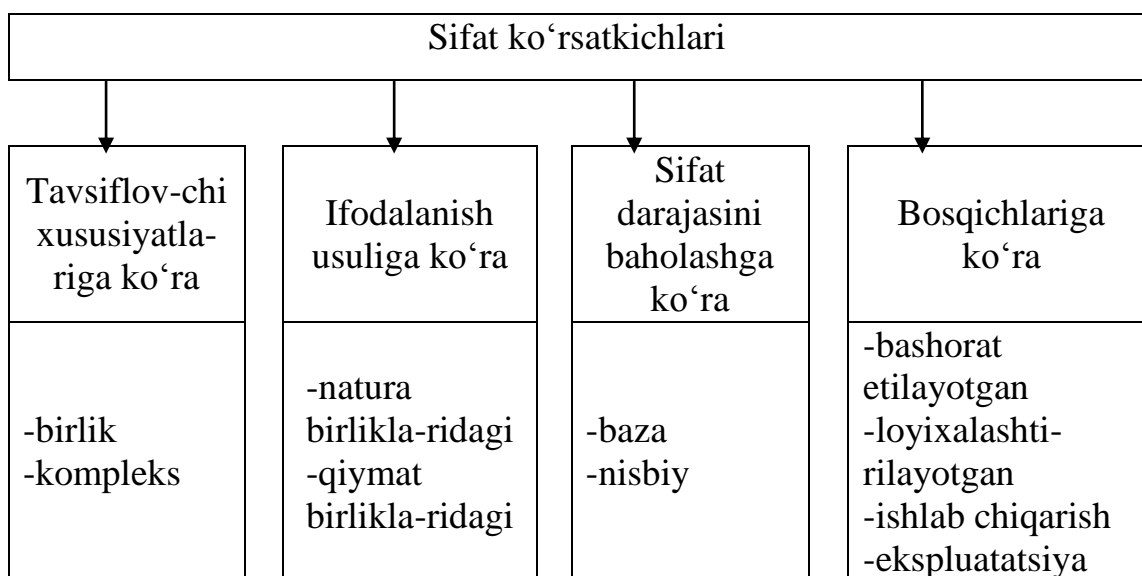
Sifat ko‘rsatkichlari

Tavsiflov-chi xususiyatlariga ko‘ra

-birlik
-kompleks

Ifodalanish usuliga ko‘ra

-natura birlikla-ridagi
-qiymat birlikla-ridagi

Sifat darajasini baholashga ko‘ra

-baza
-nisbiy

Bosqichlariga ko‘ra

-bashorat etilayotgan
-loyixalashtirilayotgan
-ishlab chiqarish
-ekspluatatsiya